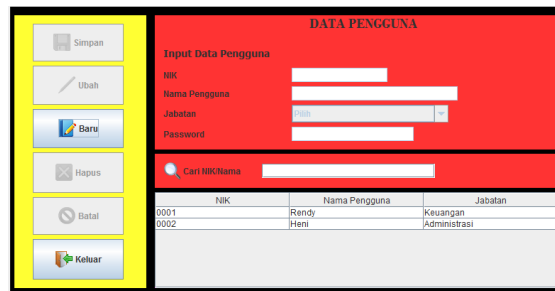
Simpan

Ubah

Baru

Hapus

Batal

Keluar

DATA PENGGUNA

Input Data Pengguna

NIK

Nama Pengguna

Jabatan

Pilih

Password

Cari NIK/Nama

| NIK | Nama Pengguna | Jabatan |
|---|---|---|
| 0001 | Rendy | Keuangan |
| 0002 | Heni | Administrasi |